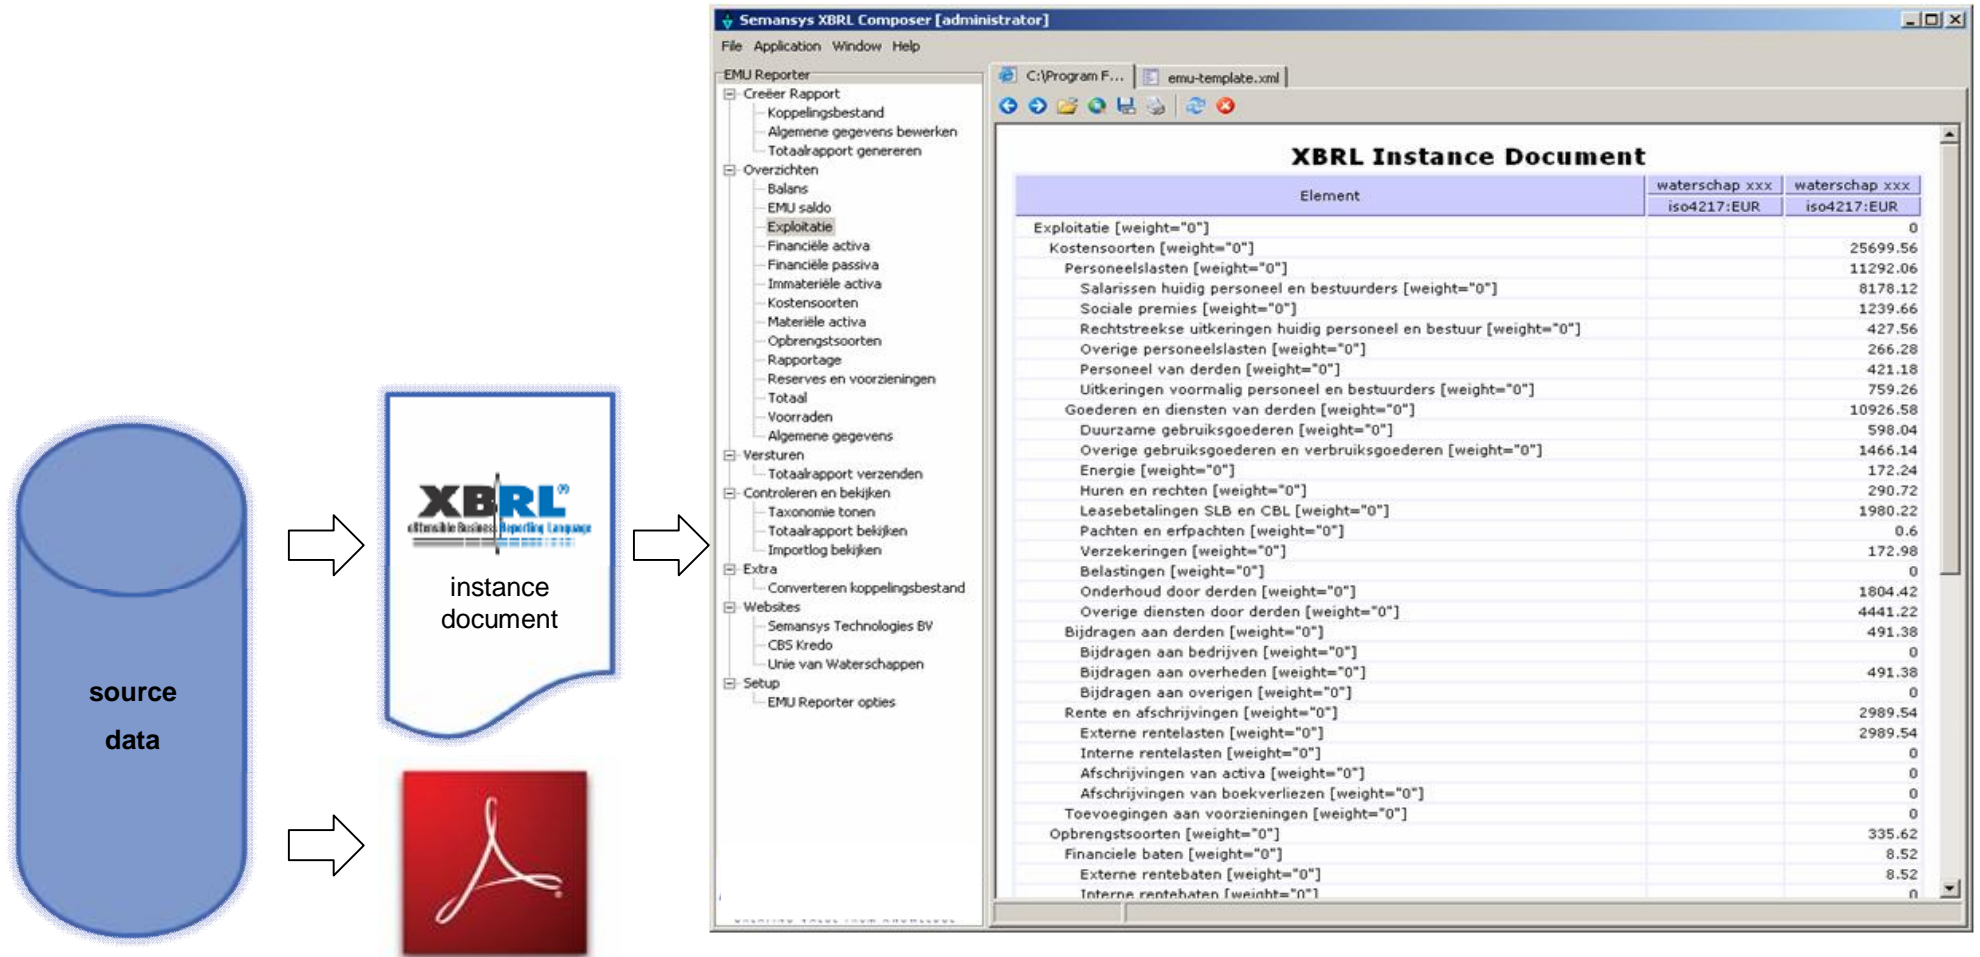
source data

XBRL
eXtensible Business Reporting Language

instance document

Semansys XBRL Composer [administrator]

File Application Window Help

EMU Reporter
Creëer Rapport
Koppelingsbestand
Algemene gegevens bewerken
Totaalrapport genereren
Overzichten
Balans
EMU saldo
Exploitatie
Financiële activa
Financiële passiva
Immateriële activa
Kostensoorten
Materiële activa
Opbrengstsoorten
Rapportage
Reserves en voorzieningen
Totaal
Voorraden
Algemene gegevens
Versturen
Totaalrapport verzenden
Controleren en bekijken
Taxonomie tonen
Totaalrapport bekijken
Importlog bekijken
Extra
Converteren koppelingsbestand
Websites
Semansys Technologies BV
CBS Kredo
Unie van Waterschappen
Setup
EMU Reporter opties

C:\Program F... emu-template.xml

XBRL Instance Document

| Element | waterschap xxx iso4217:EUR | waterschap xxx iso4217:EUR |
|---|---|---|
| Exploitatie [weight="0"] | | 0 |
| Kostensoorten [weight="0"] | | 25699.56 |
| Personeelslasten [weight="0"] | | 11292.06 |
| Salarissen huidig personeel en bestuurders [weight="0"] | | 8178.12 |
| Sociale premies [weight="0"] | | 1239.66 |
| Rechtstreekse uitkeringen huidig personeel en bestuur [weight="0"] | | 427.56 |
| Overige personeelslasten [weight="0"] | | 266.28 |
| Personeel van derden [weight="0"] | | 421.18 |
| Uitkeringen voormalig personeel en bestuurders [weight="0"] | | 759.26 |
| Goederen en diensten van derden [weight="0"] | | 10926.58 |
| Duurzame gebruiksgoederen [weight="0"] | | 598.04 |
| Overige gebruiksgoederen en verbruiksgoederen [weight="0"] | | 1466.14 |
| Energie [weight="0"] | | 172.24 |
| Huren en rechten [weight="0"] | | 290.72 |
| Leasebetalingen SLB en CBL [weight="0"] | | 1980.22 |
| Pachten en erfpachten [weight="0"] | | 0.6 |
| Verzekeringen [weight="0"] | | 172.98 |
| Belastingen [weight="0"] | | 0 |
| Onderhoud door derden [weight="0"] | | 1804.42 |
| Overige diensten door derden [weight="0"] | | 4441.22 |
| Bijdragen aan derden [weight="0"] | | 491.38 |
| Bijdragen aan bedrijven [weight="0"] | | 0 |
| Bijdragen aan overheden [weight="0"] | | 491.38 |
| Bijdragen aan overigen [weight="0"] | | 0 |
| Rente en afschrijvingen [weight="0"] | | 2989.54 |
| Externe rentelasten [weight="0"] | | 2989.54 |
| Interne rentelasten [weight="0"] | | 0 |
| Afschrijvingen van activa [weight="0"] | | 0 |
| Afschrijvingen van boekverliezen [weight="0"] | | 0 |
| Toevoegingen aan voorzieningen [weight="0"] | | 0 |
| Opbrengstsoorten [weight="0"] | | 335.62 |
| Financiele baten [weight="0"] | | 8.52 |
| Externe rentebaten [weight="0"] | | 8.52 |
| Interne rentebaten [weight="0"] | | 0 |